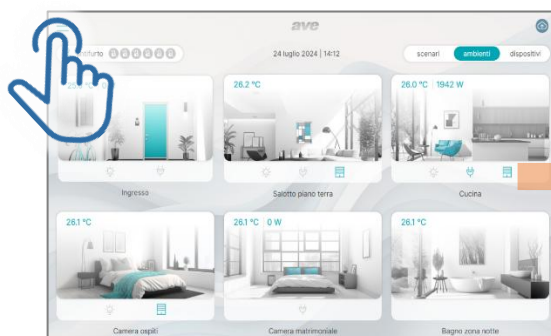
ave

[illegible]furto

24 luglio 2024 | 14:12

scenari
ambienti
dispositivi

Ingresso

26.2 °C
Salotto piano terra

26.0 °C 1942 W
Cucina

26.1 °C
Camera ospiti

26.1 °C 0 W
Camera matrimoniale

26.1 °C
Bagno zona notte